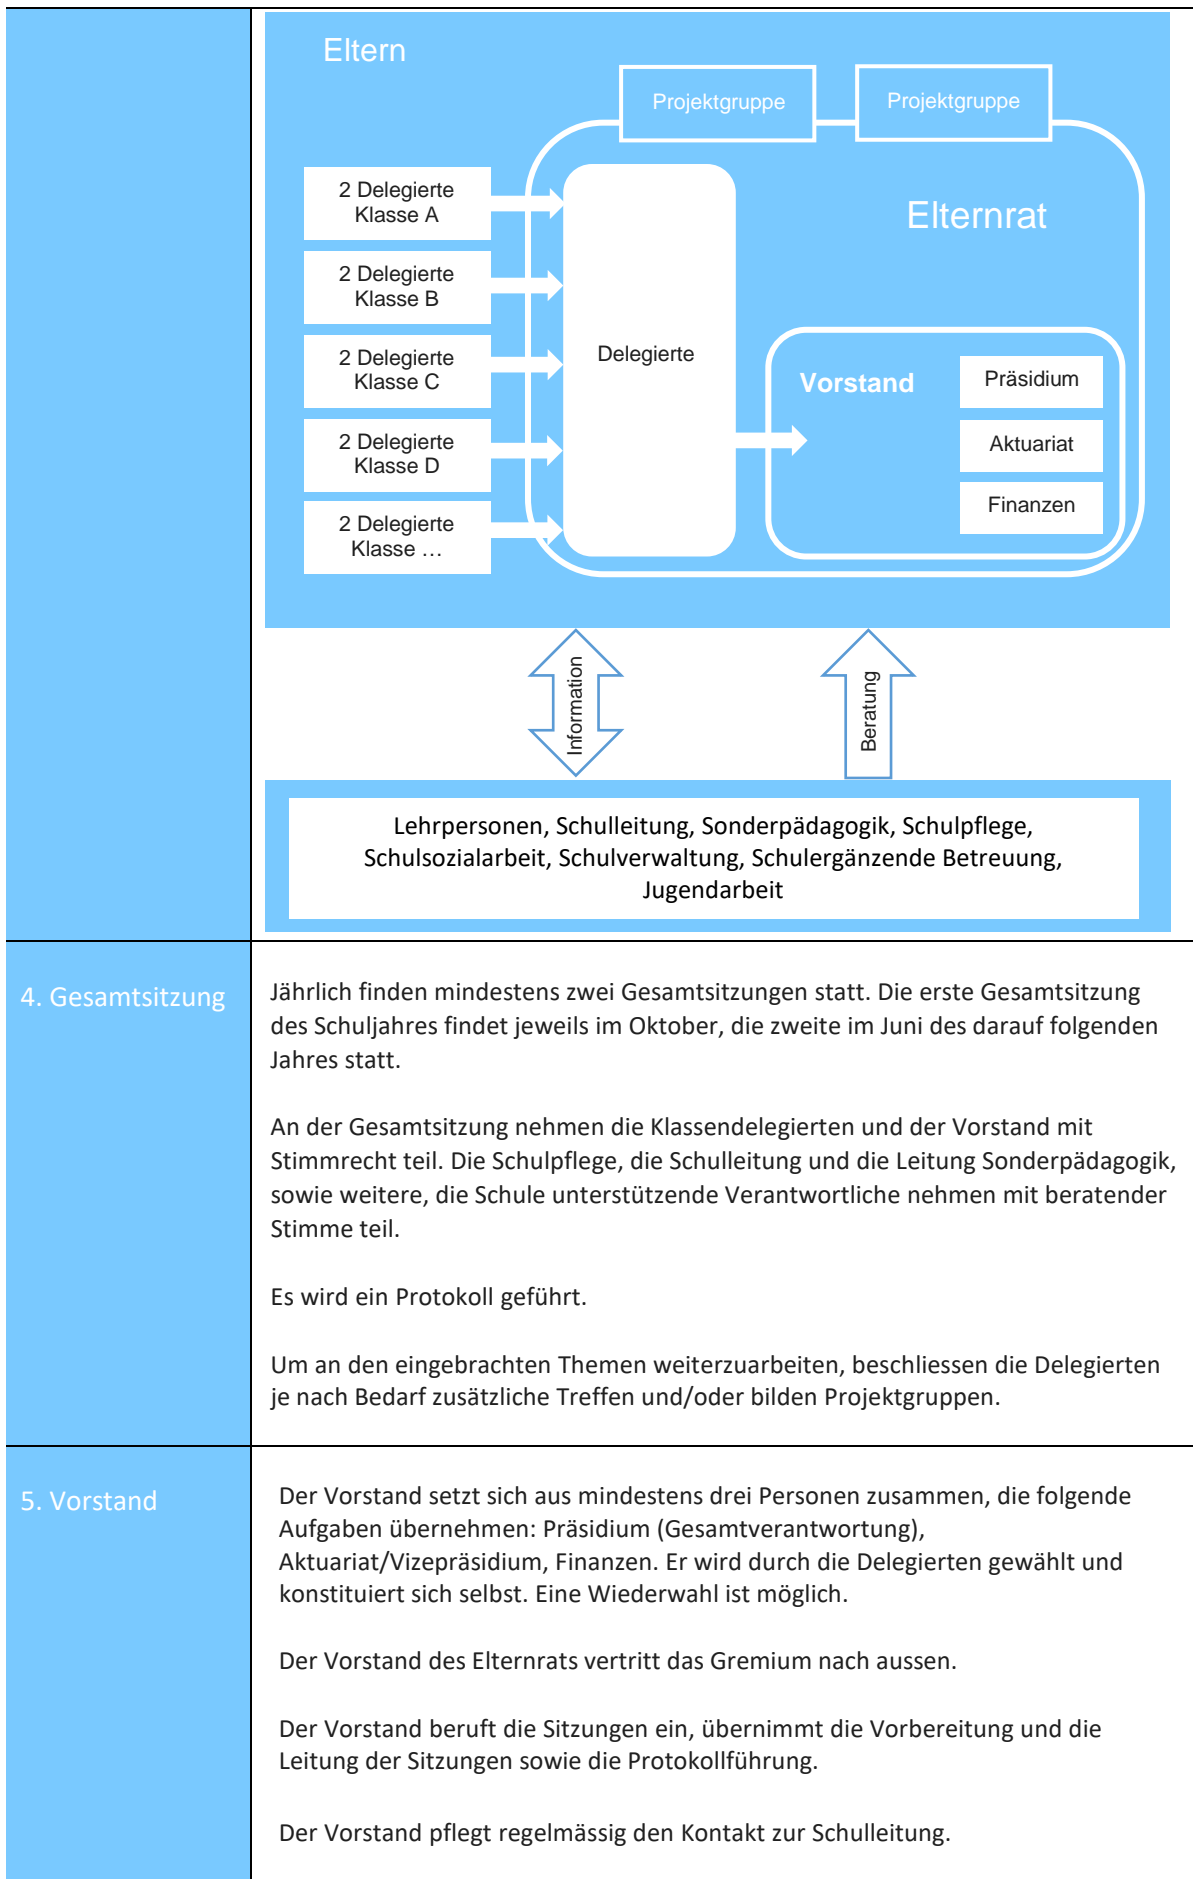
Eltern

Projektgruppe

Projektgruppe

2 Delegierte Klasse A

2 Delegierte Klasse B

2 Delegierte Klasse C

2 Delegierte Klasse D

2 Delegierte Klasse …

Delegierte

Elternrat

Vorstand

Präsidium

Aktuariat

Finanzen

Information

Beratung

Lehrpersonen, Schulleitung, Sonderpädagogik, Schulpflege, Schulsozialarbeit, Schulverwaltung, Schulergänzende Betreuung, Jugendarbeit

| 4. Gesamtsitzung | Jährlich finden mindestens zwei Gesamtsitzungen statt. Die erste Gesamtsitzung des Schuljahres findet jeweils im Oktober, die zweite im Juni des darauf folgenden Jahres statt.<br><br>An der Gesamtsitzung nehmen die Klassendelegierten und der Vorstand mit Stimmrecht teil. Die Schulpflege, die Schulleitung und die Leitung Sonderpädagogik, sowie weitere, die Schule unterstützende Verantwortliche nehmen mit beratender Stimme teil.<br><br>Es wird ein Protokoll geführt.<br><br>Um an den eingebrachten Themen weiterzuarbeiten, beschliessen die Delegierten je nach Bedarf zusätzliche Treffen und/oder bilden Projektgruppen. |
|---|---|
| 5. Vorstand | Der Vorstand setzt sich aus mindestens drei Personen zusammen, die folgende Aufgaben übernehmen: Präsidium (Gesamtverantwortung), Aktuariat/Vizepräsidium, Finanzen. Er wird durch die Delegierten gewählt und konstituiert sich selbst. Eine Wiederwahl ist möglich.<br><br>Der Vorstand des Elternrats vertritt das Gremium nach aussen.<br><br>Der Vorstand beruft die Sitzungen ein, übernimmt die Vorbereitung und die Leitung der Sitzungen sowie die Protokollführung.<br><br>Der Vorstand pflegt regelmässig den Kontakt zur Schulleitung. |